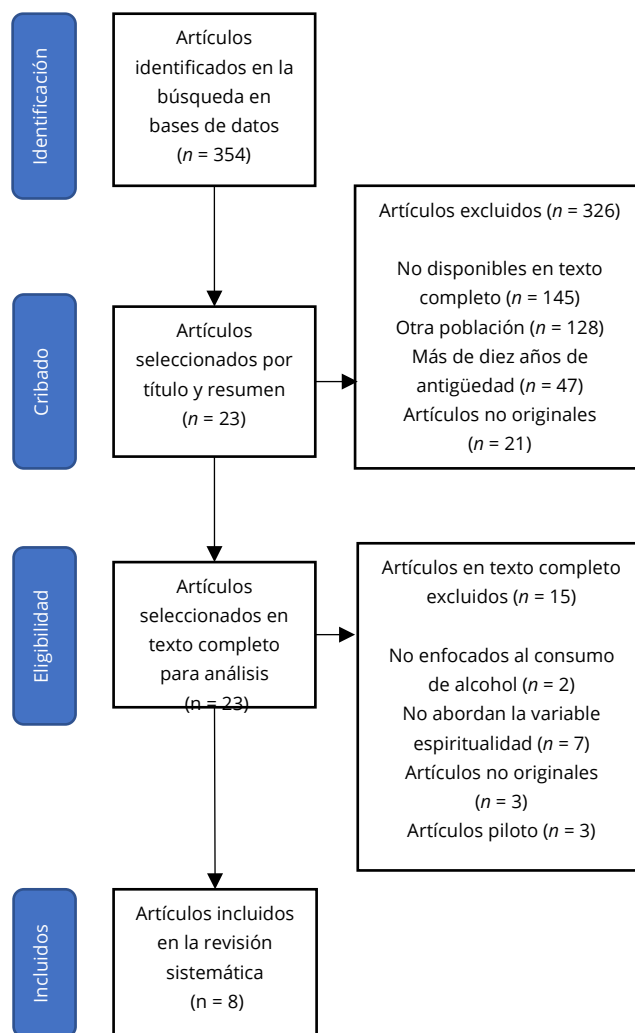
Identificación

Artículos identificados en la búsqueda en bases de datos ($n$ = 354)

Artículos excluidos ($n$ = 326)

No disponibles en texto completo ($n$ = 145)
Otra población ($n$ = 128)
Más de diez años de antigüedad ($n$ = 47)
Artículos no originales ($n$ = 21)

Cribado

Artículos seleccionados por título y resumen ($n$ = 23)

Elegibilidad

Artículos seleccionados en texto completo para análisis (n = 23)

Artículos en texto completo excluidos ($n$ = 15)

No enfocados al consumo de alcohol ($n$ = 2)
No abordan la variable espiritualidad ($n$ = 7)
Artículos no originales ($n$ = 3)
Artículos piloto ($n$ = 3)

Incluidos

Artículos incluidos en la revisión sistemática (n = 8)